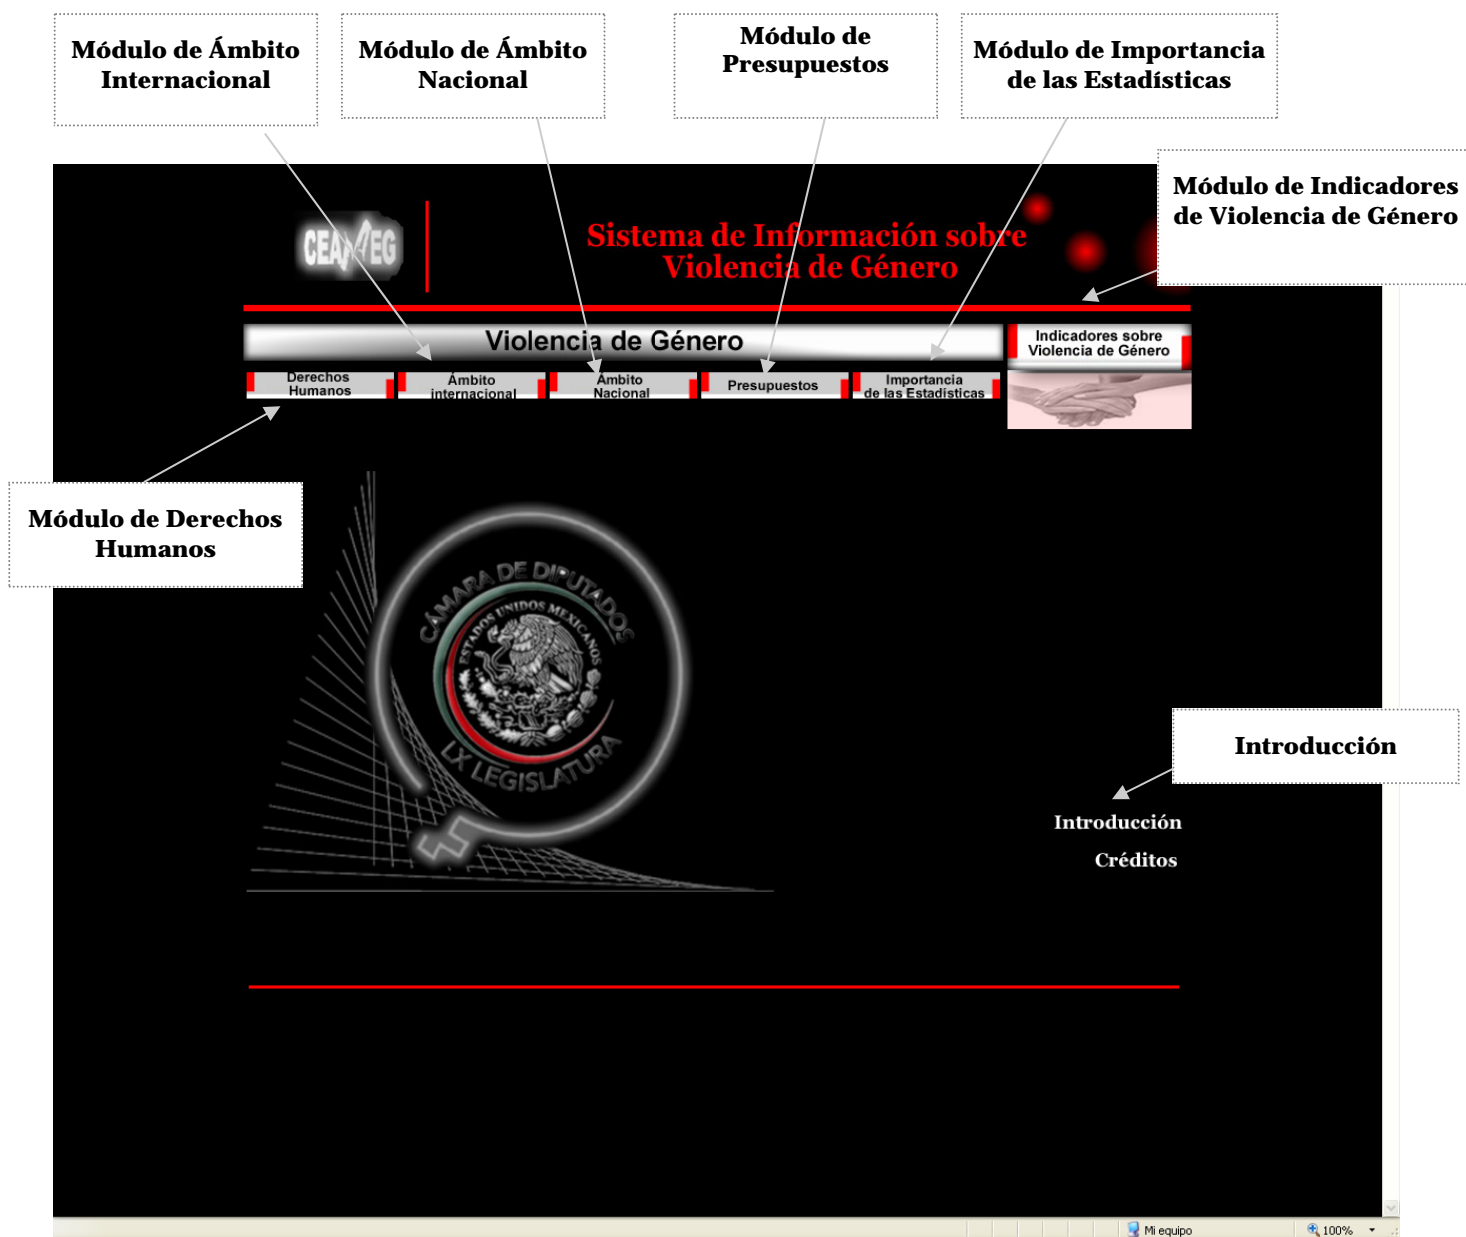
Módulo de Ámbito Internacional

Módulo de Ámbito Nacional

Módulo de Presupuestos

Módulo de Importancia de las Estadísticas

Módulo de Indicadores de Violencia de Género

CEAMEG

Sistema de Información sobre Violencia de Género

Violencia de Género

Indicadores sobre Violencia de Género

Derechos Humanos

Ámbito internacional

Ámbito Nacional

Presupuestos

Importancia de las Estadísticas

Módulo de Derechos Humanos

CÁMARA DE DIPUTADOS
ESTADOS UNIDOS MEXICANOS
LX LEGISLATURA

Introducción

Introducción

Créditos

Mi equipo

100%